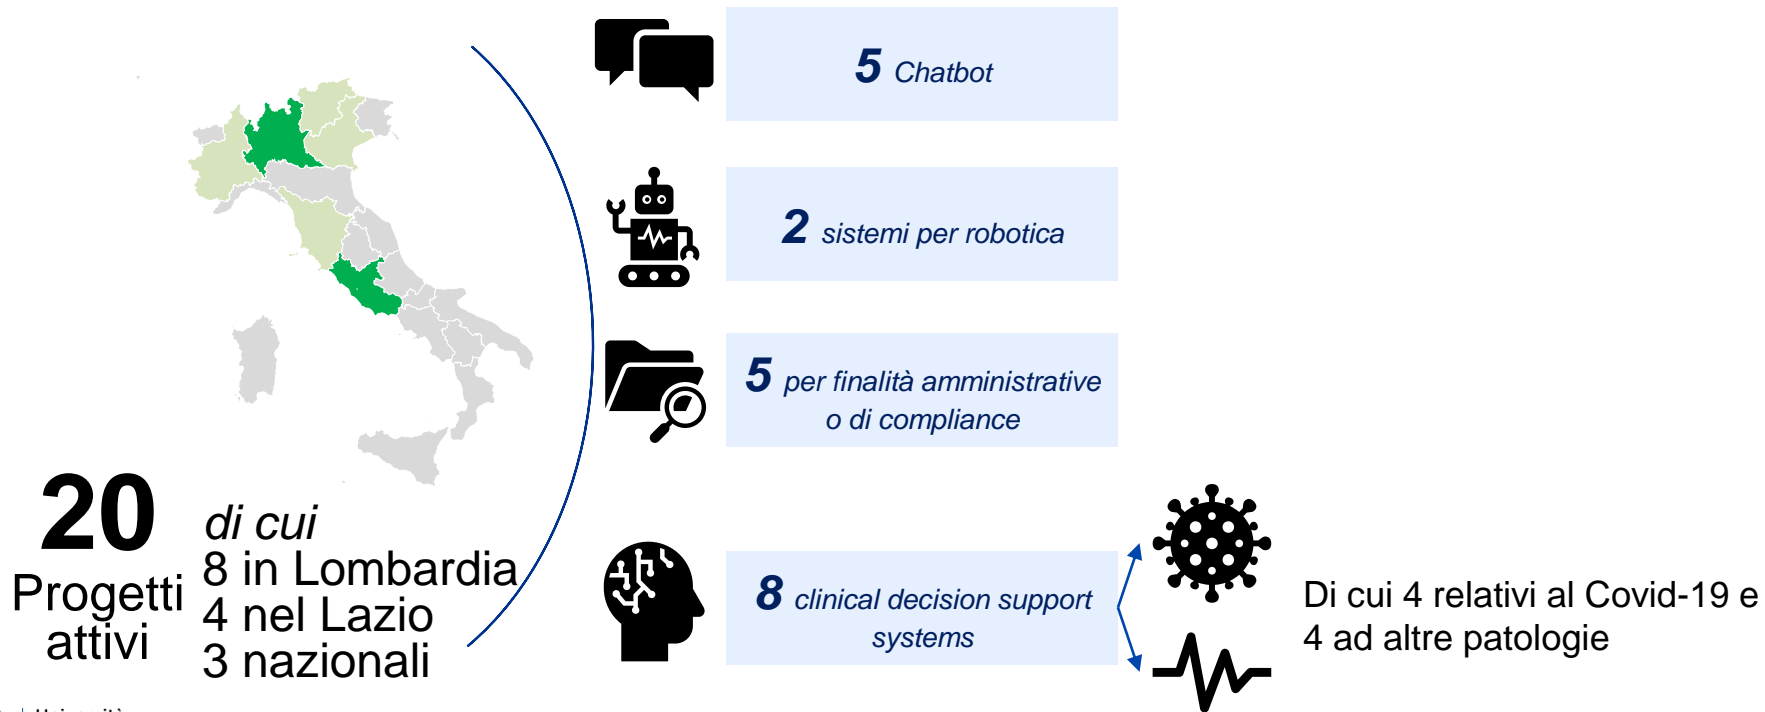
5 Chatbot

2 sistemi per robotica

5 per finalità amministrative o di compliance

8 clinical decision support systems

20 Progetti attivi

di cui
8 in Lombardia
4 nel Lazio
3 nazionali

Di cui 4 relativi al Covid-19 e 4 ad altre patologie

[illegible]